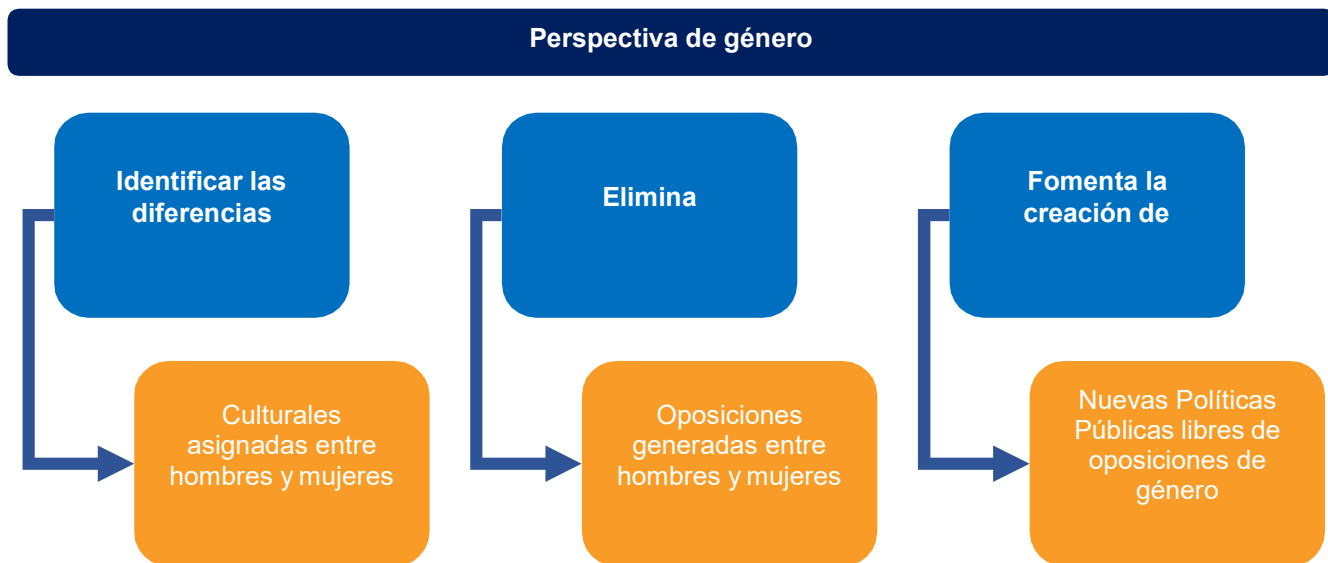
Perspectiva de género

Identificar las diferencias

Culturales asignadas entre hombres y mujeres

Elimina

Oposiciones generadas entre hombres y mujeres

Fomenta la creación de

Nuevas Políticas Públicas libres de oposiciones de género